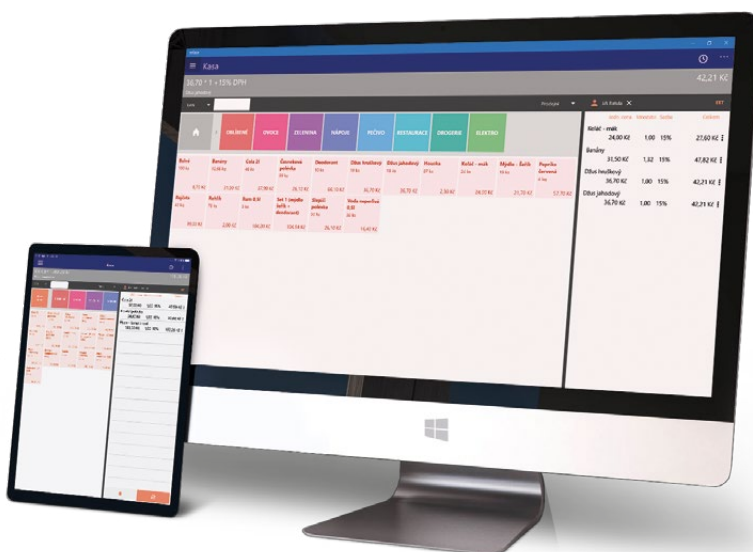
Kasa

36,70 * 1 + 15% DPH

42,21 Kč

OBLÍBENÉ
OVOCE
ZELENINA
NÁPOJE
PEČIVO
RESTAURACE
DROGERIE
ELEKTRO

Rohlík
Banány
Cola 2l
Čokoládové pohárky
Denabrum
Džus broskvový
Džus jahodový
Hruška
Koláč - mák
Mýdlo - Ďolík
Paprika červená
Rajčata
Rohlík
Rum 0,5l
Set 1 (mýdlo šálek + deodorant)
Strapců pšenice
Voda neperlivá 0,5l

Jiří Kasák

Koláč - mák
24,00 Kč 1,00 15% 27,60 Kč

Banány
31,50 Kč 1,52 15% 47,82 Kč

Džus broskvový
36,70 Kč 1,00 15% 42,21 Kč

Džus jahodový
36,70 Kč 1,00 15% 42,21 Kč